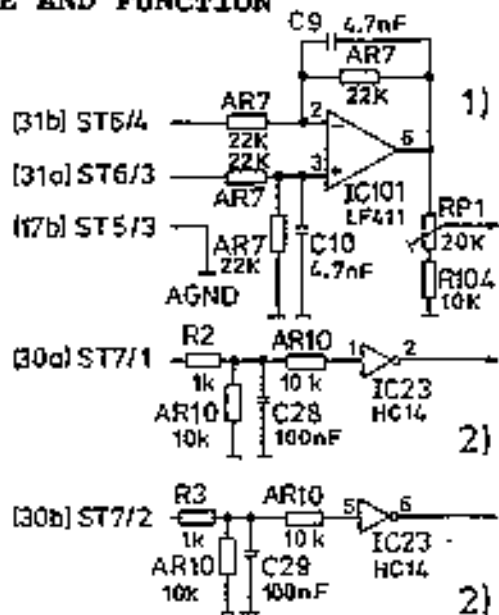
E AND FUNCTION

C9 4.7nF
AR7
22K
1)
[31b] ST6/4
AR7
22K
2
6
[31a] ST6/3
22K
AR7
3
+
IC101
LF411
RP1
20K
[17b] ST5/3
AR7
22K
C10
4.7nF
R104
10K
AGND

[30a] ST7/1
R2
1k
AR10
10 k
1
2
AR10
10k
C28
100nF
IC23
HC14
2)

[30b] ST7/2
R3
1k
AR10
10 k
5
6
AR10
10k
C29
100nF
IC23
HC14
2)